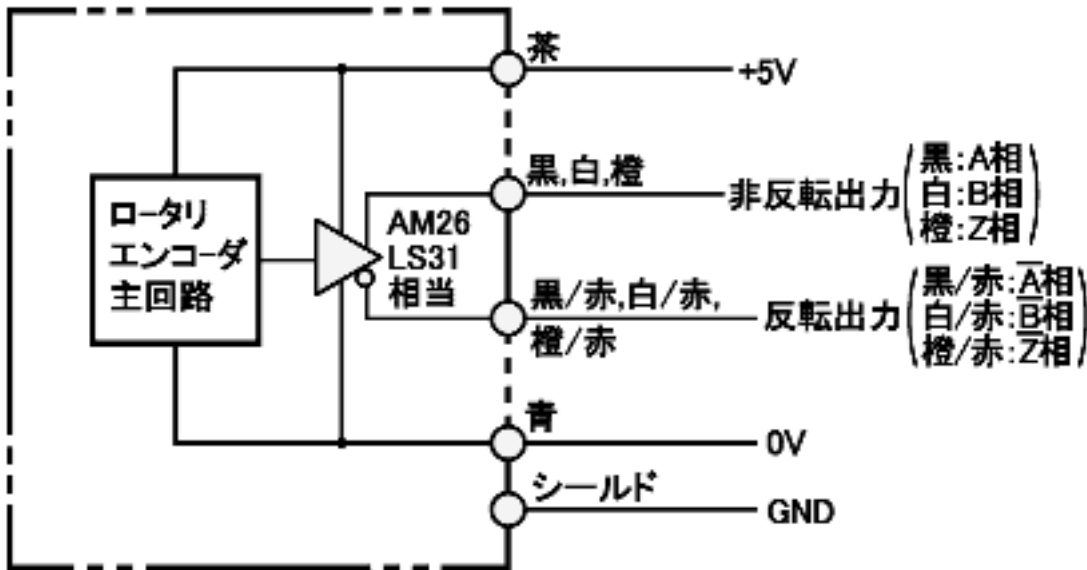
茶
+5V
ロータリ
エンコーダ
主回路
AM26
LS31
相当
黒,白,橙
非反転出力
黒:A相
白:B相
橙:Z相
黒/赤,白/赤,
橙/赤
反転出力
黒/赤:$\overline{A}$相
白/赤:$\overline{B}$相
橙/赤:$\overline{Z}$相
青
0V
シールド
GND